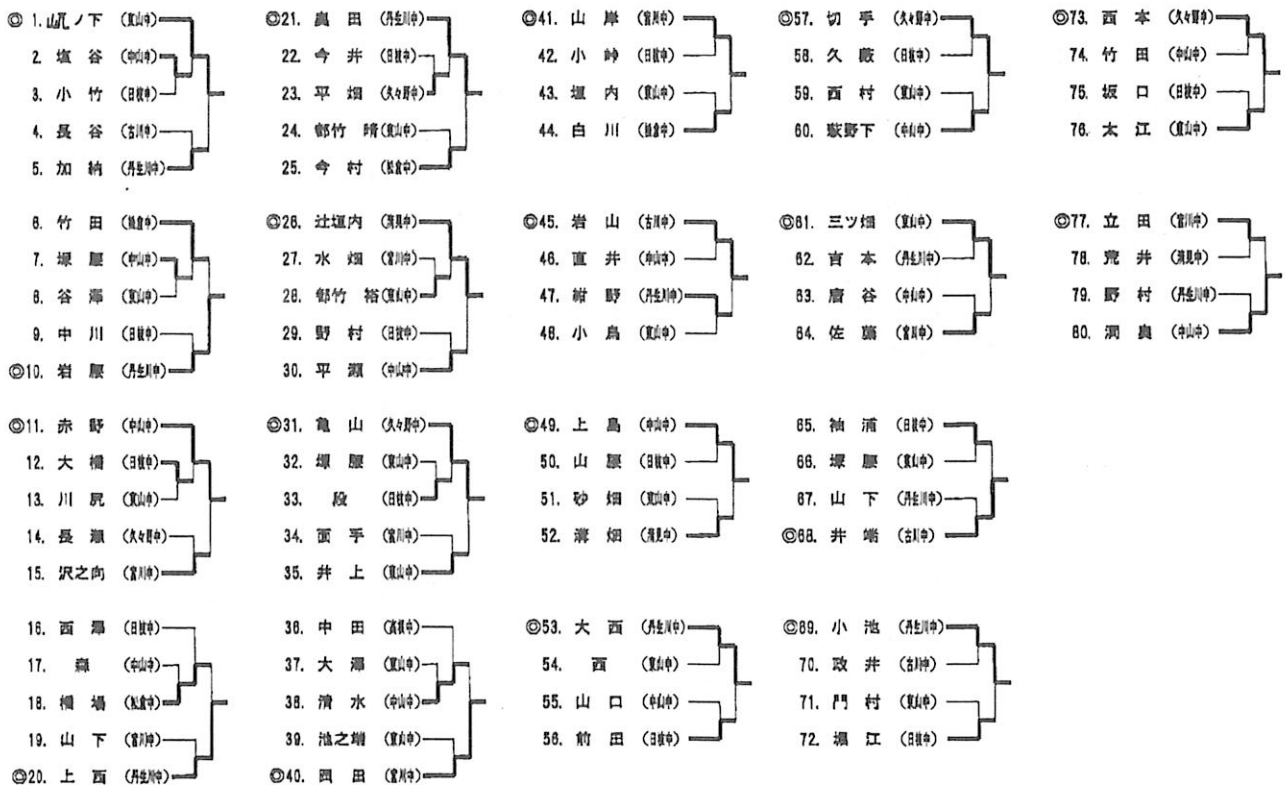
◎ 1. 山乢ノ下 (宮山中)
2. 塩 谷 (中山中)
3. 小 竹 (日枝中)
4. 長 谷 (古川中)
5. 加 納 (丹生川中)

6. 竹 田 (松倉中)
7. 塚 腰 (中山中)
8. 谷 澤 (宮山中)
9. 中 川 (日枝中)
◎10. 岩 腰 (丹生川中)

◎11. 赤 野 (中山中)
12. 大 槻 (日枝中)
13. 川 尻 (宮山中)
14. 長 瀬 (久々野中)
15. 沢之向 (宮川中)

16. 西 邑 (日枝中)
17. 森 (中山中)
18. 桐 場 (松倉中)
19. 山 下 (宮川中)
◎20. 上 西 (丹生川中)

◎21. 眞 田 (丹生川中)
22. 今 井 (日枝中)
23. 平 畑 (久々野中)
24. 郁竹 晴 (宮山中)
25. 今 村 (松倉中)

◎26. 辻垣内 (清見中)
27. 水 畑 (宮川中)
28. 郁竹 裕 (宮山中)
29. 野 村 (日枝中)
30. 平 瀬 (中山中)

◎31. 亀 山 (久々野中)
32. 塚 腰 (宮山中)
33. 段 (日枝中)
34. 面 手 (宮川中)
35. 井 上 (宮山中)

36. 中 田 (高根中)
37. 大 澤 (宮山中)
38. 清 水 (中山中)
39. 池之端 (宮山中)
◎40. 岡 田 (宮川中)

◎41. 山 岸 (宮川中)
42. 小 峠 (日枝中)
43. 垣 内 (宮山中)
44. 白 川 (松倉中)

◎45. 岩 山 (古川中)
46. 直 井 (中山中)
47. 紺 野 (丹生川中)
48. 小 鳥 (宮山中)

◎49. 上 島 (中山中)
50. 山 腰 (日枝中)
51. 砂 畑 (宮山中)
52. 澤 畑 (清見中)

◎53. 大 西 (丹生川中)
54. 西 (宮山中)
55. 山 口 (中山中)
56. 前 田 (日枝中)

◎57. 切 手 (久々野中)
58. 久 蔵 (日枝中)
59. 西 村 (宮山中)
60. 坂野下 (中山中)

◎61. 三ツ畑 (宮山中)
62. 吉 本 (丹生川中)
63. 麻 谷 (中山中)
64. 佐 藤 (宮川中)

65. 袖 浦 (日枝中)
66. 塚 腰 (宮山中)
67. 山 下 (丹生川中)
◎68. 井 端 (古川中)

◎69. 小 池 (丹生川中)
70. 政 井 (古川中)
71. 門 村 (宮山中)
72. 堀 江 (日枝中)

◎73. 西 本 (久々野中)
74. 竹 田 (中山中)
75. 坂 口 (日枝中)
76. 太 江 (宮山中)

◎77. 立 田 (宮川中)
78. 荒 井 (清見中)
79. 野 村 (丹生川中)
80. 洞 良 (中山中)